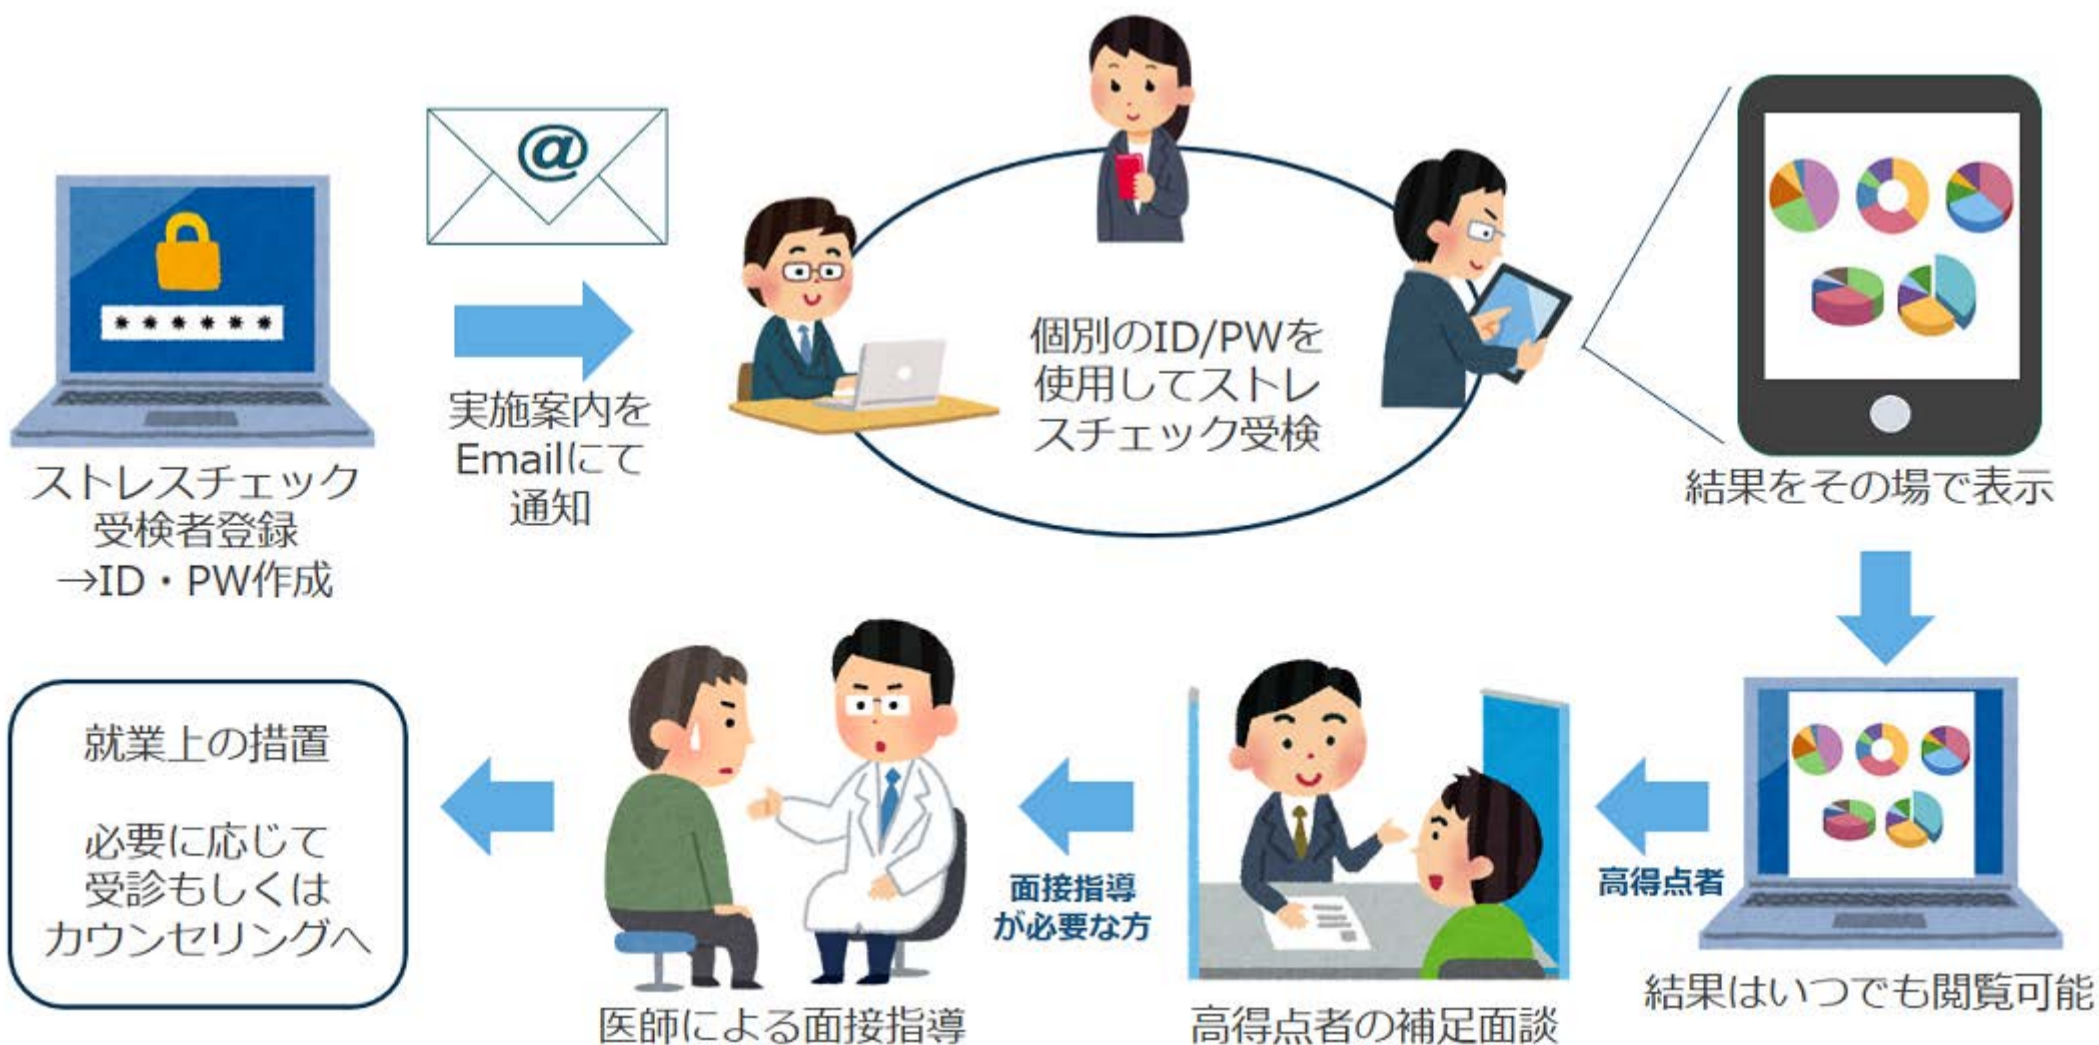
@

******

ストレスチェック受検者登録
→ID・PW作成

実施案内をEmailにて通知

個別のID/PWを使用してストレスチェック受検

結果をその場で表示

結果はいつでも閲覧可能

高得点者

高得点者の補足面談

面接指導が必要な方

医師による面接指導

就業上の措置

必要に応じて受診もしくはカウンセリングへ